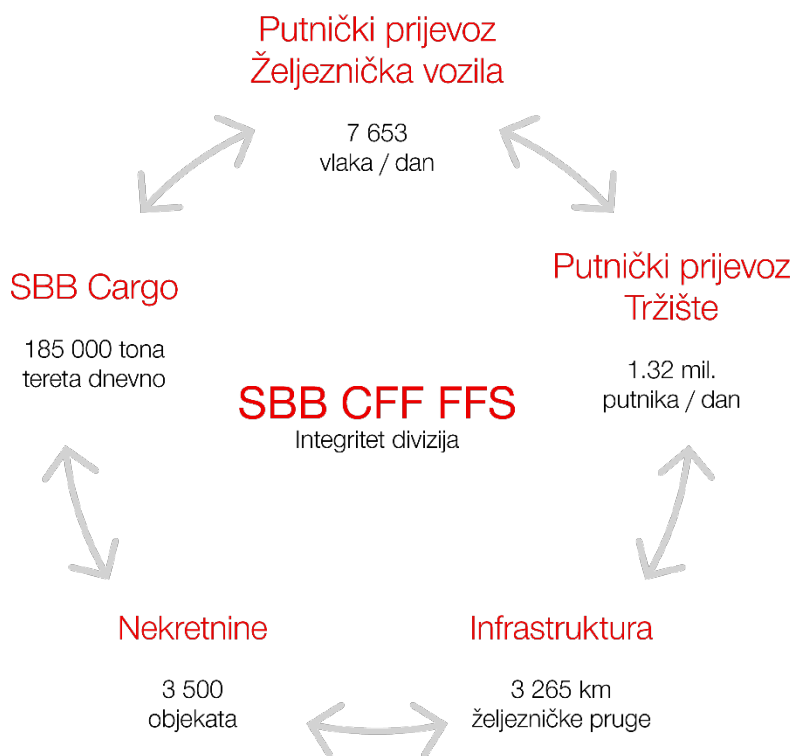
Putnički prijevoz
Željeznička vozila

7 653
vlaka / dan

Putnički prijevoz
Tržište

1.32 mil.
putnika / dan

SBB Cargo

185 000 tona
tereta dnevno

SBB CFF FFS
Integritet divizija

Nekretnine

3 500
objekata

Infrastruktura

3 265 km
željezničke pruge